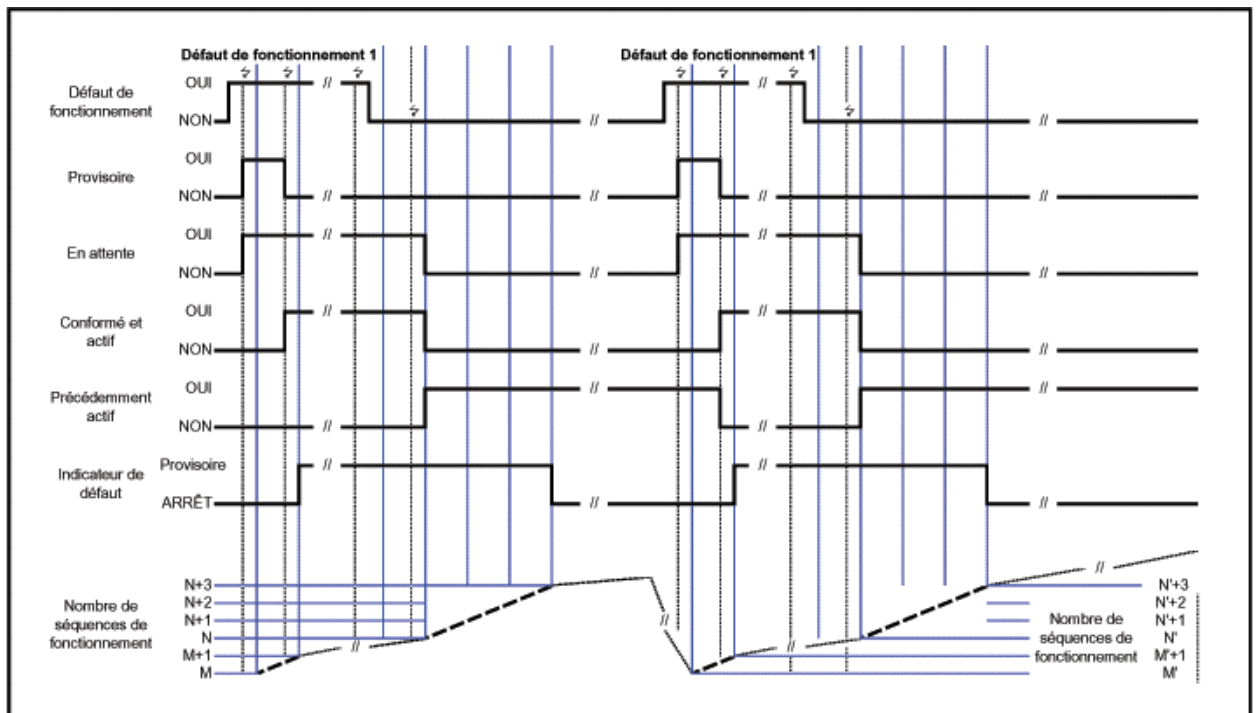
Défaut de fonctionnement 1

Défaut de fonctionnement 1

Défaut de fonctionnement
OUI
NON

Provisoire
OUI
NON

En attente
OUI
NON

Conformé et actif
OUI
NON

Précédemment actif
OUI
NON

Indicateur de défaut
Provisoire
ARRÊT

Nombre de séquences de fonctionnement
N+3
N+2
N+1
N
M+1
M

N'+3
N'+2
N'+1
N'
M'+1
M'
Nombre de séquences de fonctionnement